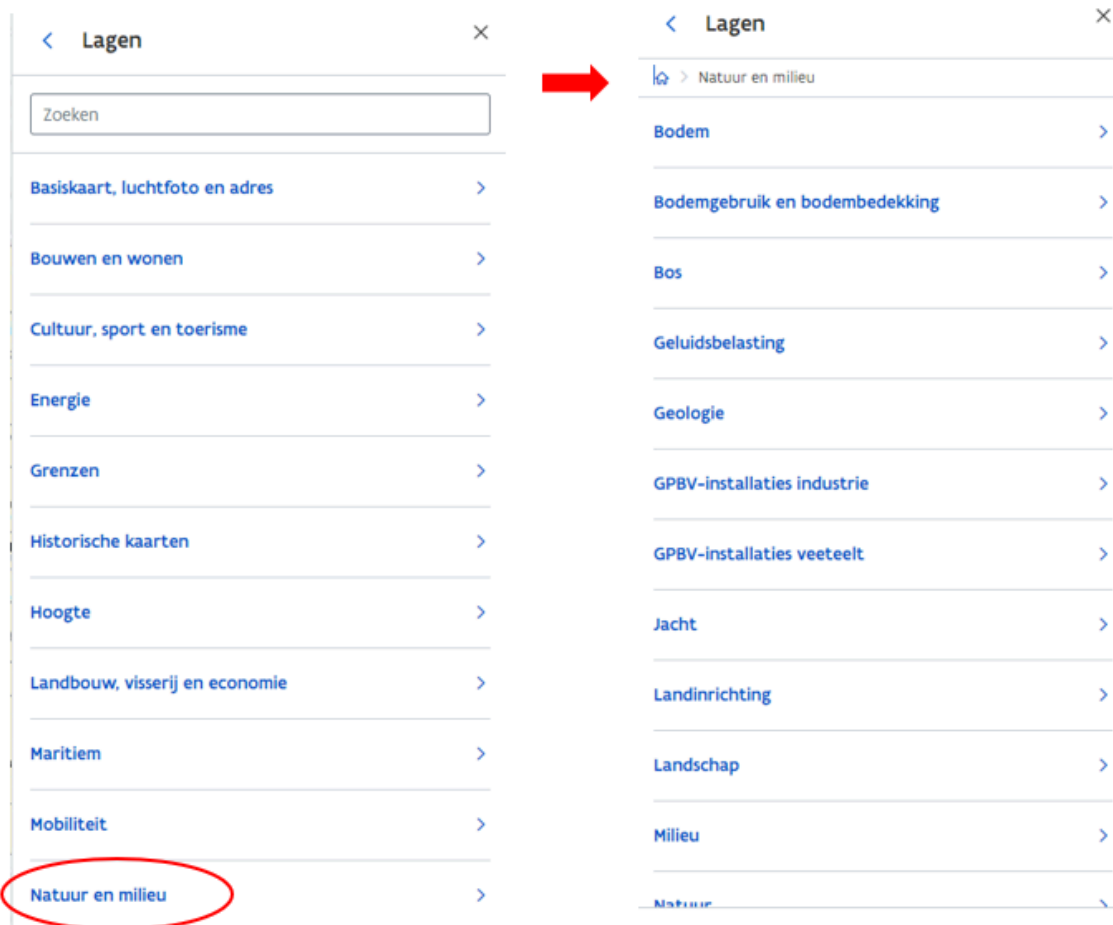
Lagen

Zoeken

Basiskaart, luchtfoto en adres

Bouwen en wonen

Cultuur, sport en toerisme

Energie

Grenzen

Historische kaarten

Hoogte

Landbouw, visserij en economie

Maritiem

Mobiliteit

Natuur en milieu

Lagen

Natuur en milieu

Bodem

Bodemgebruik en bodembedekking

Bos

Geluidsbelasting

Geologie

GPBV-installaties industrie

GPBV-installaties veeteelt

Jacht

Landinrichting

Landschap

Milieu

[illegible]